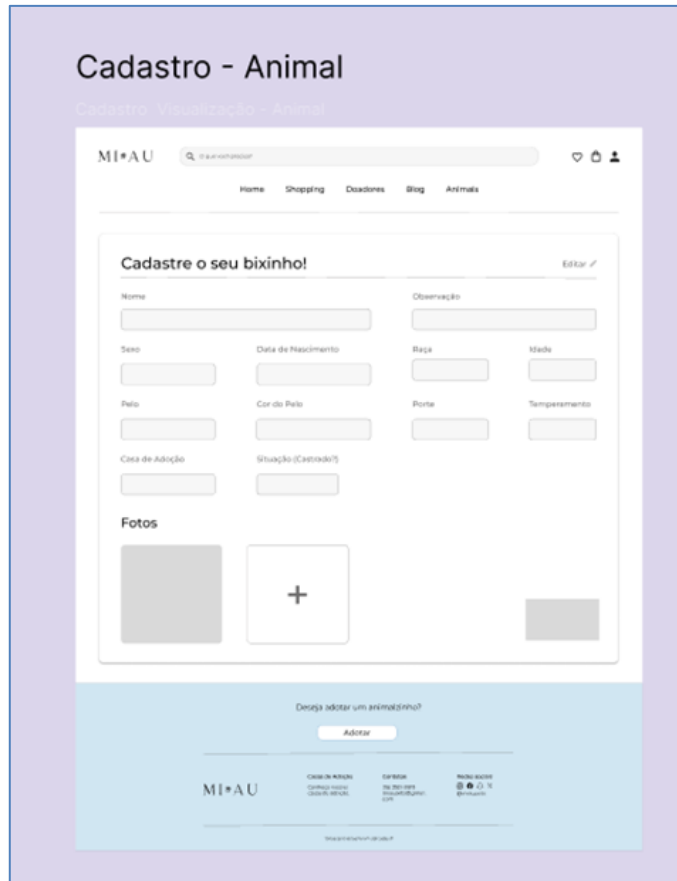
Cadastro - Animal

Cadastro Visualização - Animal

MI•AU

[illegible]

Home Shopping Doadores Blog Animais

Cadastre o seu bixinho!

Editar

Nome

Observação

Sexo

Data de Nascimento

Raça

Idade

Pelo

Cor do Pelo

Porte

Temperamento

Casa de Adoção

Situação (Castrado?)

Fotos

+

Deseja adotar um animalzinho?

Adotar

MI•AU

Casa de Adoção
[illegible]

Contatos
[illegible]

Redes sociais
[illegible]

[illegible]